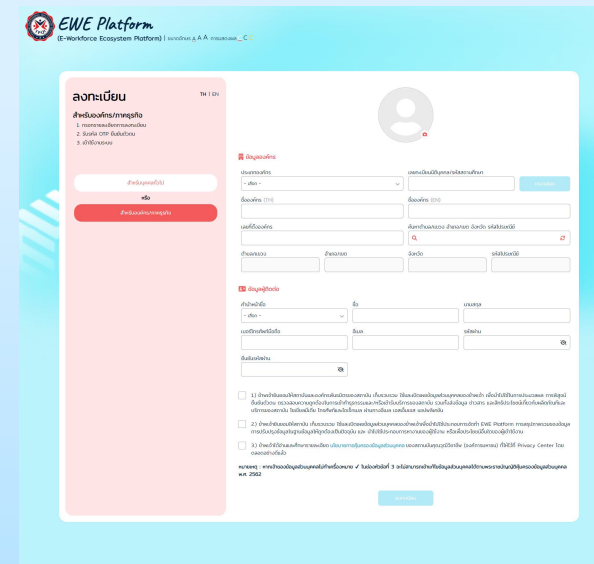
EWE Platform
(E-Workforce Ecosystem Platform) | ขนาดตัวอักษร ก A A การแสดงผล C

ลงทะเบียน

TH | EN

สำหรับองค์กร/ภาคธุรกิจ

1. กรอกรายละเอียดการลงทะเบียน
2. รับรหัส OTP ยืนยันตัวตน
3. เข้าใช้งานระบบ

สำหรับบุคคลทั่วไป

หรือ

สำหรับองค์กร/ภาคธุรกิจ

ข้อมูลองค์กร

ประเภทองค์กร

- เลือก -

เลขทะเบียนนิติบุคคล/รหัสสถานศึกษา

ตรวจสอบ

ชื่อองค์กร (TH)

ชื่อองค์กร (EN)

เลขที่ที่ตั้งองค์กร

ค้นหาจากตำบล/แขวง อำเภอ/เขต จังหวัด รหัสไปรษณีย์

ตำบล/แขวง

อำเภอ/เขต

จังหวัด

รหัสไปรษณีย์

ข้อมูลผู้ติดต่อ

คำนำหน้าชื่อ

- เลือก -

ชื่อ

นามสกุล

เบอร์โทรศัพท์มือถือ

อีเมล

รหัสผ่าน

ยืนยันรหัสผ่าน

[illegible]

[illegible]

3.) ข้าพเจ้าได้อ่านและศึกษารายละเอียด นโยบายการคุ้มครองข้อมูลส่วนบุคคล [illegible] ที่ใช้วิธี Privacy Center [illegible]

หมายเหตุ : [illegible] พ.ศ. 2562

ลงทะเบียน